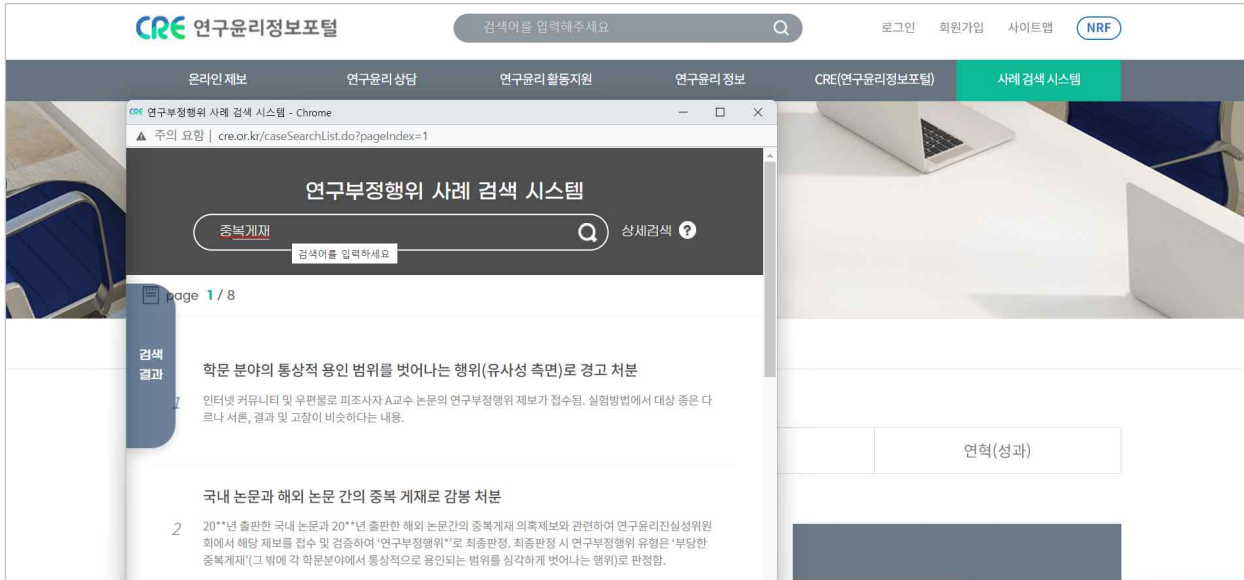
CRE 연구윤리정보포털

검색어를 입력해주세요

로그인 회원가입 사이트맵 NRF

온라인 제보 연구윤리 상담 연구윤리 활동지원 연구윤리 정보 CRE(연구윤리정보포털) 사례 검색 시스템

CRE 연구부정행위 사례 검색 시스템 - Chrome

▲ 주의 요함 | cre.or.kr/caseSearchList.do?pageIndex=1

연구부정행위 사례 검색 시스템

중복게재

검색어를 입력하세요

상세검색 ?

page 1 / 8

검색 결과

1 학문 분야의 통상적 용인 범위를 벗어나는 행위(유사성 측면)로 경고 처분

인터넷 커뮤니티 및 우편물로 피조사자 A교수 논문의 연구부정행위 제보가 접수됨. 실험방법에서 대상 종은 다르나 서론, 결과 및 고찰이 비슷하다는 내용.

연혁(성과)

2 국내 논문과 해외 논문 간의 중복 게재로 감봉 처분

20**년 출판한 국내 논문과 20**년 출판한 해외 논문간의 중복게재 의혹제보와 관련하여 연구윤리진실성위원회에서 해당 제보를 접수 및 검증하여 '연구부정행위*'로 최종판정. 최종판정 시 연구부정행위 유형은 '부당한 중복게재'(그 밖에 각 학문분야에서 통상적으로 용인되는 범위를 심각하게 벗어나는 행위)로 판정함.